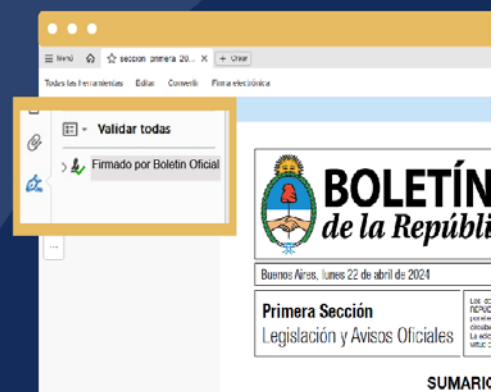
Menú seccion_primera 20... × + Crear

Todas las herramientas Editar Convertir Firma electrónica

Validar todas

Firmado por Boletin Oficial

BOLETÍN
de la Repúbli

Buenos Aires, lunes 22 de abril de 2024

Primera Sección
Legislación y Avisos Oficiales

SUMARIO